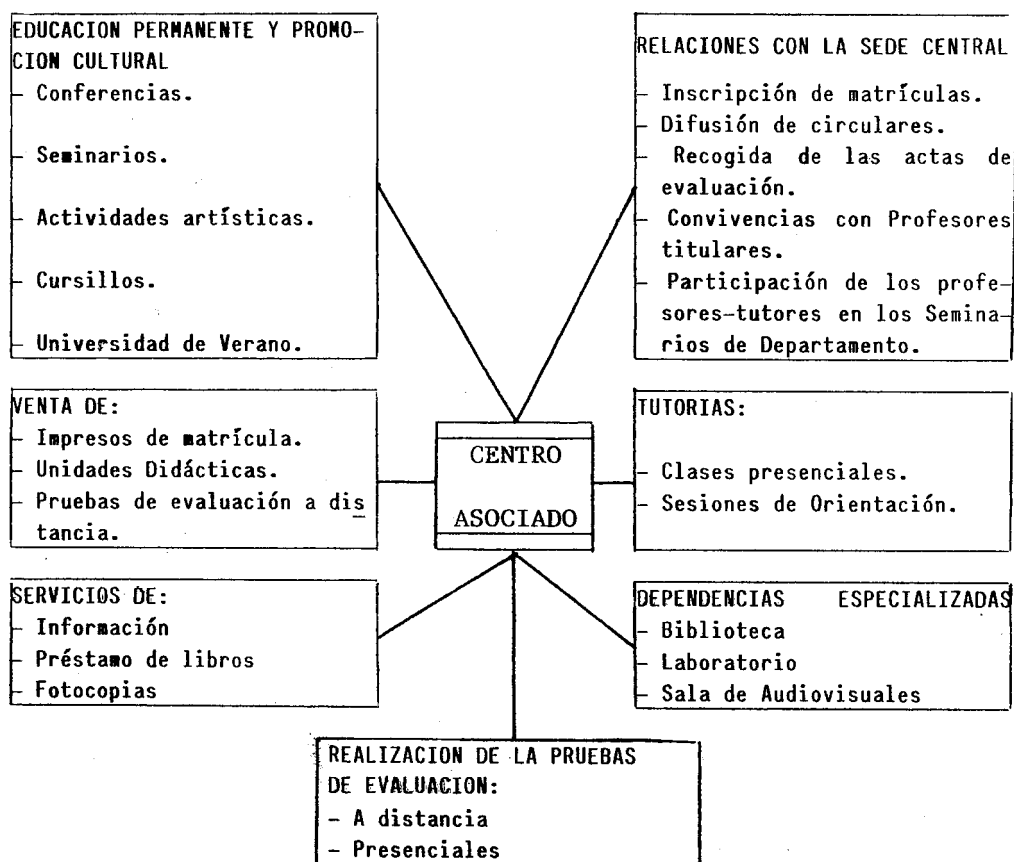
EDUCACION PERMANENTE Y PROMOCION CULTURAL
- Conferencias.
- Seminarios.
- Actividades artísticas.
- Cursillos.
- Universidad de Verano.

RELACIONES CON LA SEDE CENTRAL
- Inscripción de matrículas.
- Difusión de circulares.
- Recogida de las actas de evaluación.
- Convivencias con Profesores titulares.
- Participación de los profesores-tutores en los Seminarios de Departamento.

VENTA DE:
- Impresos de matrícula.
- Unidades Didácticas.
- Pruebas de evaluación a distancia.

CENTRO
ASOCIADO

TUTORIAS:
- Clases presenciales.
- Sesiones de Orientación.

SERVICIOS DE:
- Información
- Préstamo de libros
- Fotocopias

DEPENDENCIAS ESPECIALIZADAS
- Biblioteca
- Laboratorio
- Sala de Audiovisuales

REALIZACION DE LA PRUEBAS DE EVALUACION:
- A distancia
- Presenciales